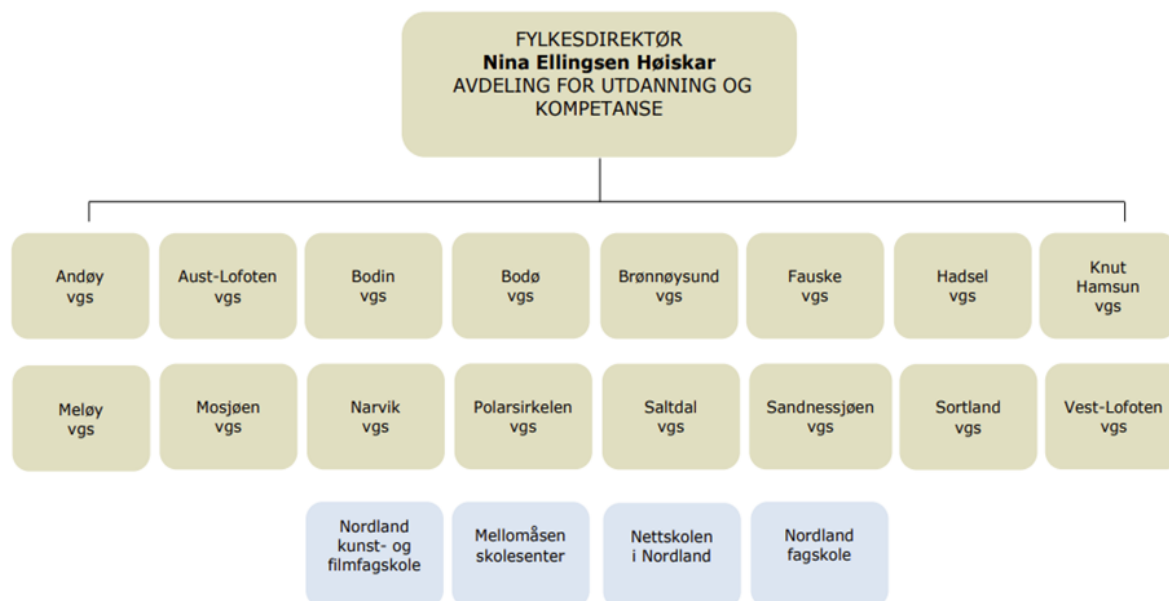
FYLKESDIREKTØR
**Nina Ellingsen Høiskar**
AVDELING FOR UTDANNING OG KOMPETANSE

Andøy vgs

Aust-Lofoten vgs

Bodin vgs

Bodø vgs

Brønnøysund vgs

Fauske vgs

Hadsel vgs

Knut Hamsun vgs

Meløy vgs

Mosjøen vgs

Narvik vgs

Polarsirkelen vgs

Saltdal vgs

Sandnessjøen vgs

Sortland vgs

Vest-Lofoten vgs

Nordland kunst- og filmfagskole

Mellomåsen skolesenter

Nettskolen i Nordland

Nordland fagskole